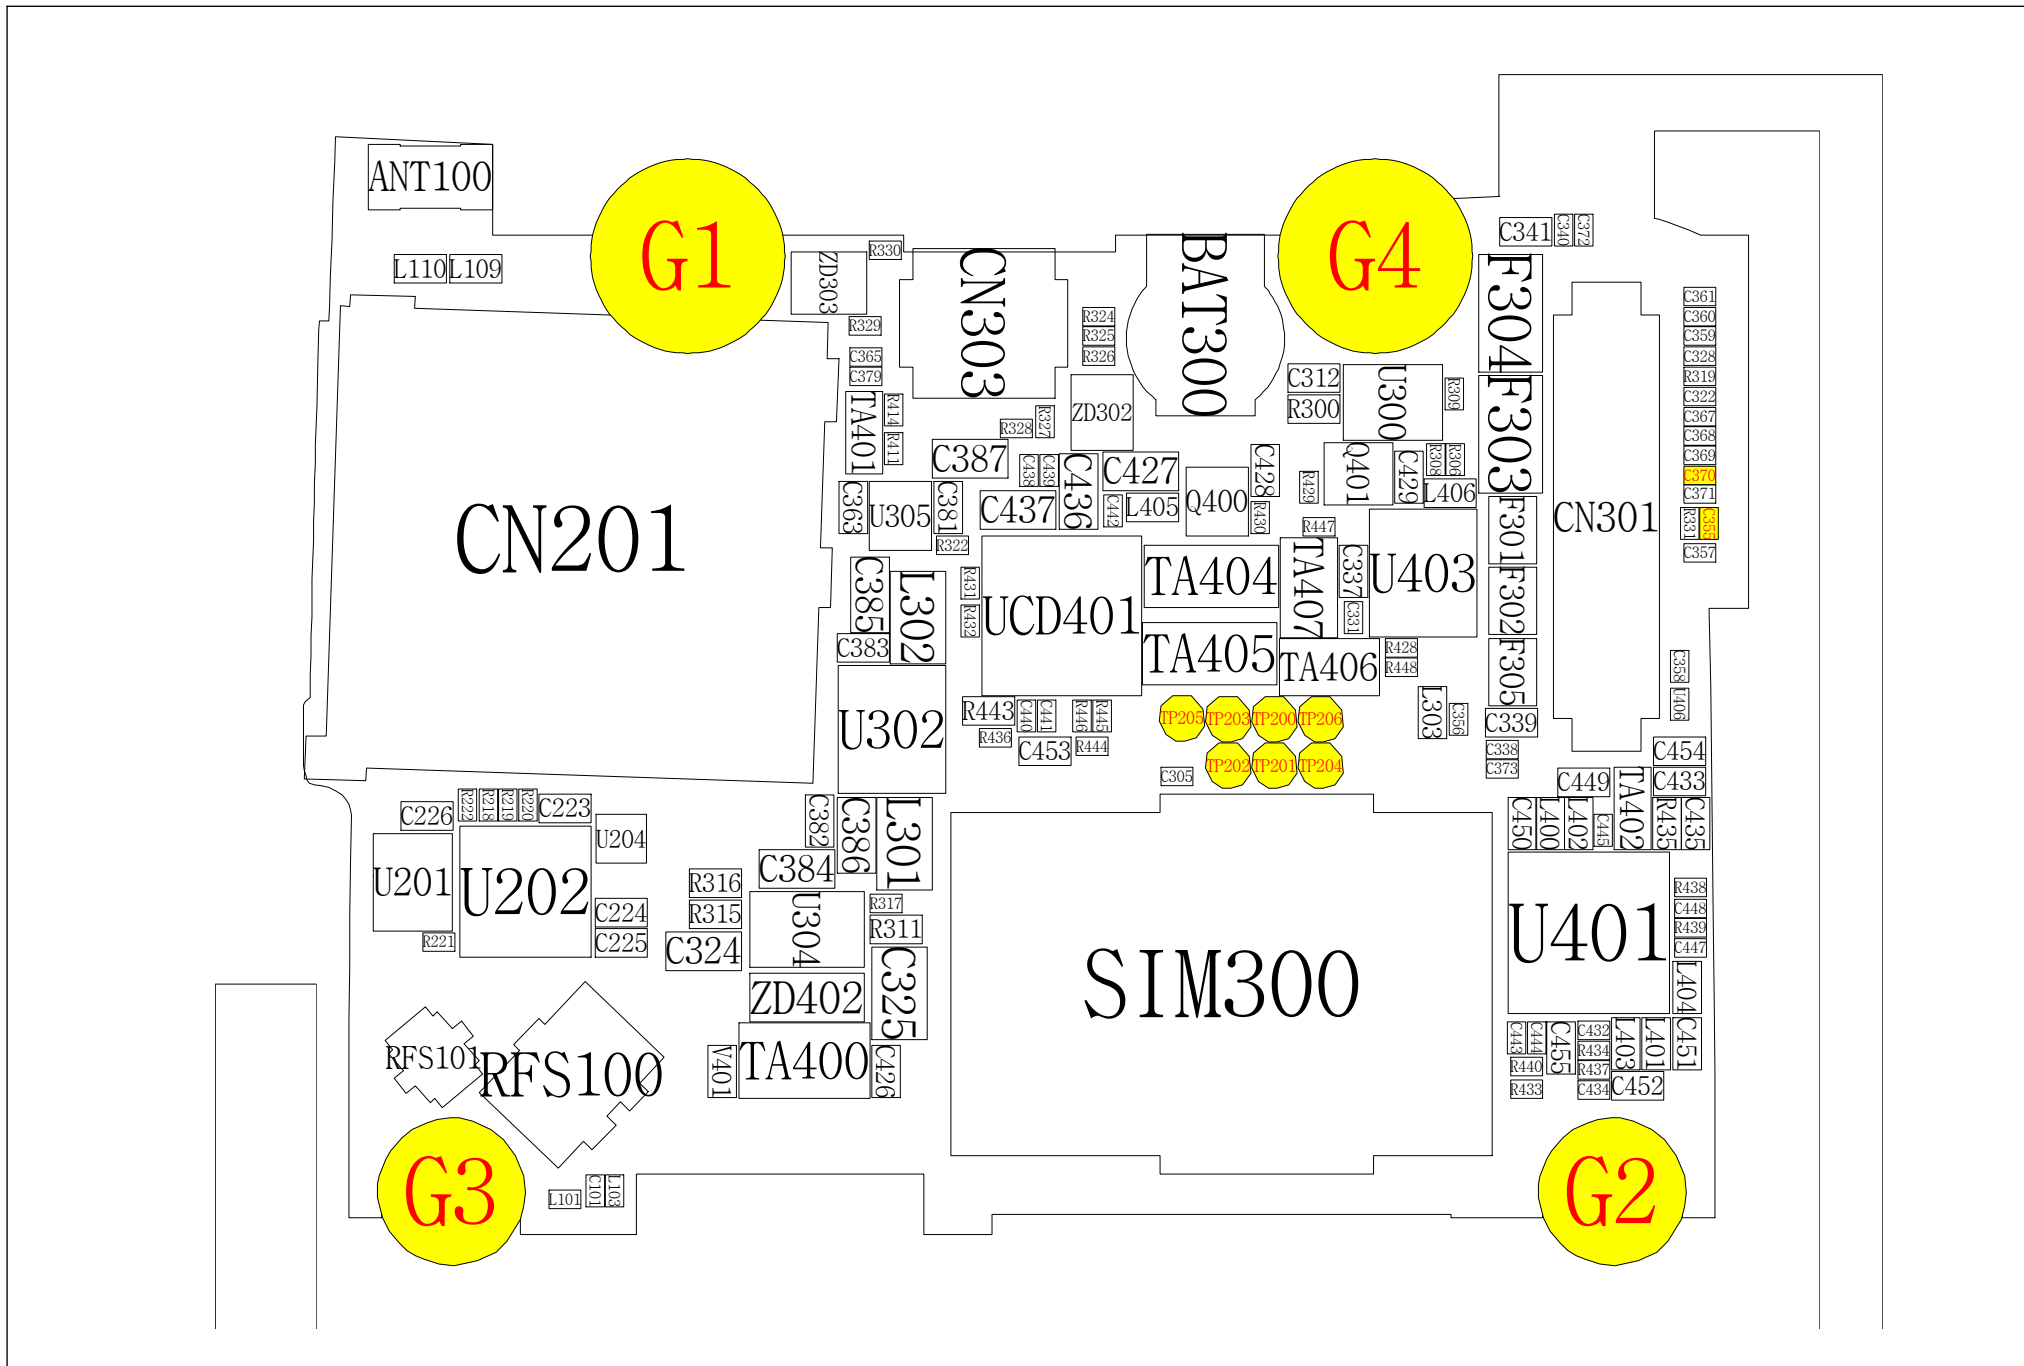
ANT100
G1
G4
L110 L109
ZD303 R330
CN303
BAT300
C341 C340 C372
F304
R324 R325 R326
R329
C365 C379
TA401 R414 R411
ZD302
C312 R300 U300 R309
F303
C361 C360 C359 C328 R319 C322 C367 C368 C369 C370 C371 R331 C355 C357
R328 R327
C387 C438 C439 C436 C427 C442 L405 Q400 C428 R430 R429 Q401 C429 R308 R306 L406
CN201
C363 U305 C381 R322 C437
CN301
R447
F301
TA404 TA407 C337 U403
C385 L302 R431 R432 UCD401 C331
F302
C383 TA405 TA406 R428 R448
F305
C358 U406
U302
R443 C440 C441 R446 R445 R436 C453 R444
TP205 TP203 TP200 TP206
TP202 TP201 TP204
C305
L303 C356 C339 C338 C373
C454 C433
C449 TA402
C450 L400 L402 C445 R435 C435
C226 R222 R218 R219 R220 C223
U204
C382 C386 L301
U201 U202
C384
R316 R315 U304 R317 R311
C224 C225
R221
C324
SIM300
U401
R438 C448 R439 C447
L404
ZD402 C325
RFS101
RFS100
V401 TA400 C426
C443 C444 C455 C432 R434 R437 C434 L403 L401 C451
R440 R433 C452
G3
L101 C101 L103
G2